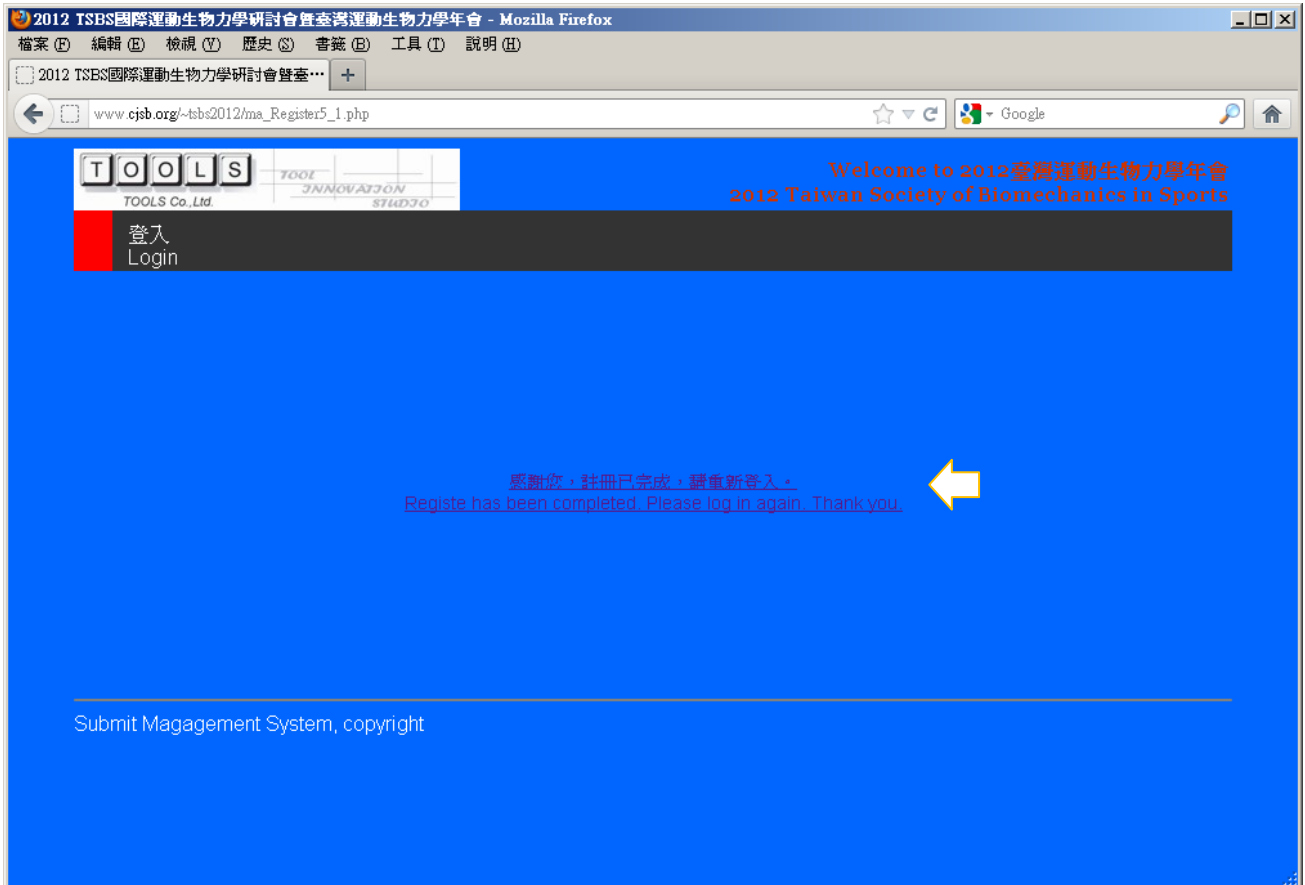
2012 TSBS國際運動生物力學研討會暨臺灣運動生物力學年會 - Mozilla Firefox

檔案 (F) 編輯 (E) 檢視 (V) 歷史 (S) 書籤 (B) 工具 (T) 說明 (H)

2012 TSBS國際運動生物力學研討會暨臺…

www.cjsb.org/~tsbs2012/ma_Register5_1.php

Google

TOOLS
TOOLS Co.,Ltd.
TOOL INNOVATION STUDIO

Welcome to 2012臺灣運動生物力學年會
2012 Taiwan Society of Biomechanics in Sports

登入
Login

感謝您，註冊已完成，請重新登入。
Registe has been completed. Please log in again. Thank you.

Submit Magagement System, copyright